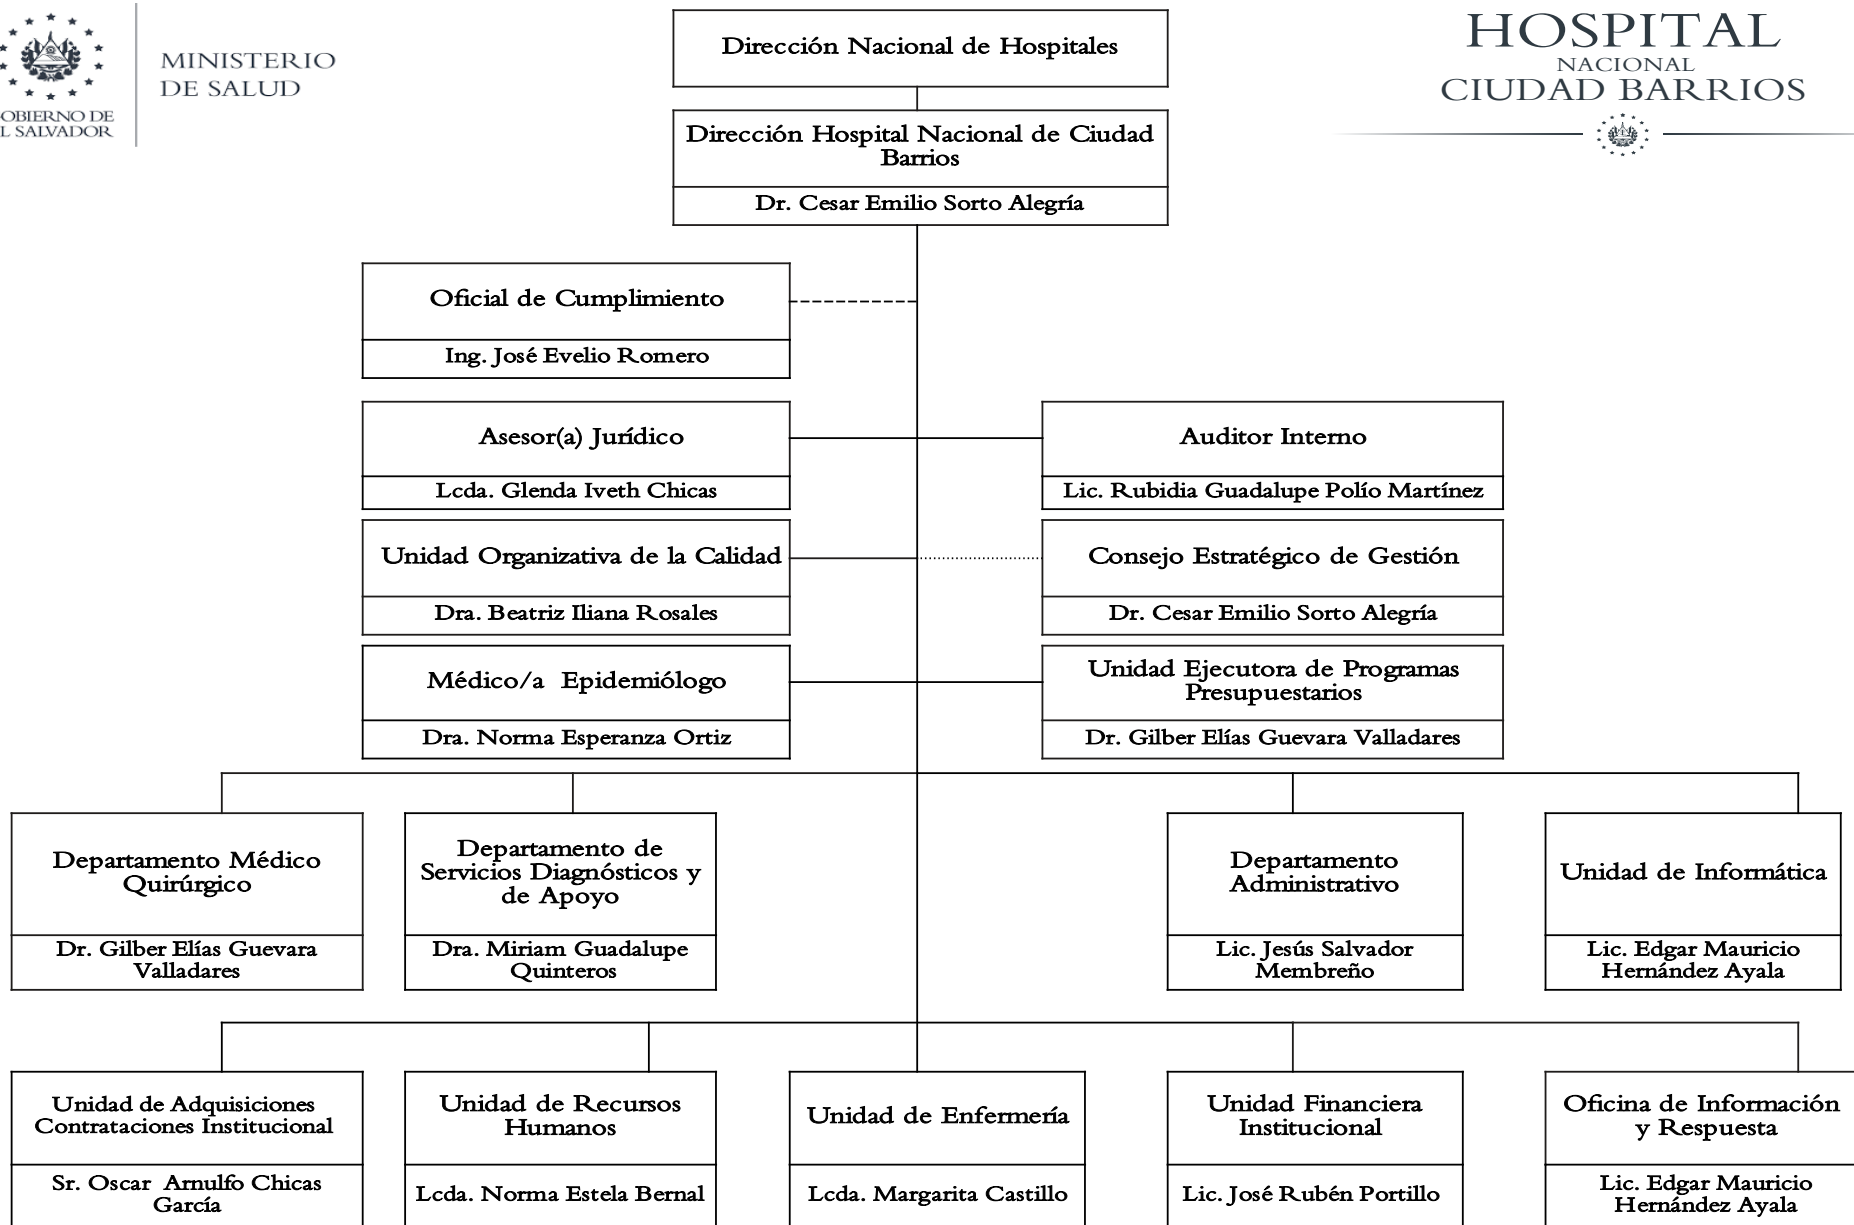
OBIERNO DE
L SALVADOR

MINISTERIO
DE SALUD

HOSPITAL
NACIONAL
CIUDAD BARRIOS

Dirección Nacional de Hospitales

Dirección Hospital Nacional de Ciudad Barrios
Dr. Cesar Emilio Sorto Alegría

Oficial de Cumplimiento
Ing. José Evelio Romero

Asesor(a) Jurídico
Lcda. Glenda Iveth Chicas

Auditor Interno
Lic. Rubidia Guadalupe Polío Martínez

Unidad Organizativa de la Calidad
Dra. Beatriz Iliana Rosales

Consejo Estratégico de Gestión
Dr. Cesar Emilio Sorto Alegría

Médico/a Epidemiólogo
Dra. Norma Esperanza Ortiz

Unidad Ejecutora de Programas Presupuestarios
Dr. Gilber Elías Guevara Valladares

Departamento Médico Quirúrgico
Dr. Gilber Elías Guevara Valladares

Departamento de Servicios Diagnósticos y de Apoyo
Dra. Miriam Guadalupe Quinteros

Departamento Administrativo
Lic. Jesús Salvador Membreño

Unidad de Informática
Lic. Edgar Mauricio Hernández Ayala

Unidad de Adquisiciones Contrataciones Institucional
Sr. Oscar Arnulfo Chicas García

Unidad de Recursos Humanos
Lcda. Norma Estela Bernal

Unidad de Enfermería
Lcda. Margarita Castillo

Unidad Financiera Institucional
Lic. José Rubén Portillo

Oficina de Información y Respuesta
Lic. Edgar Mauricio Hernández Ayala